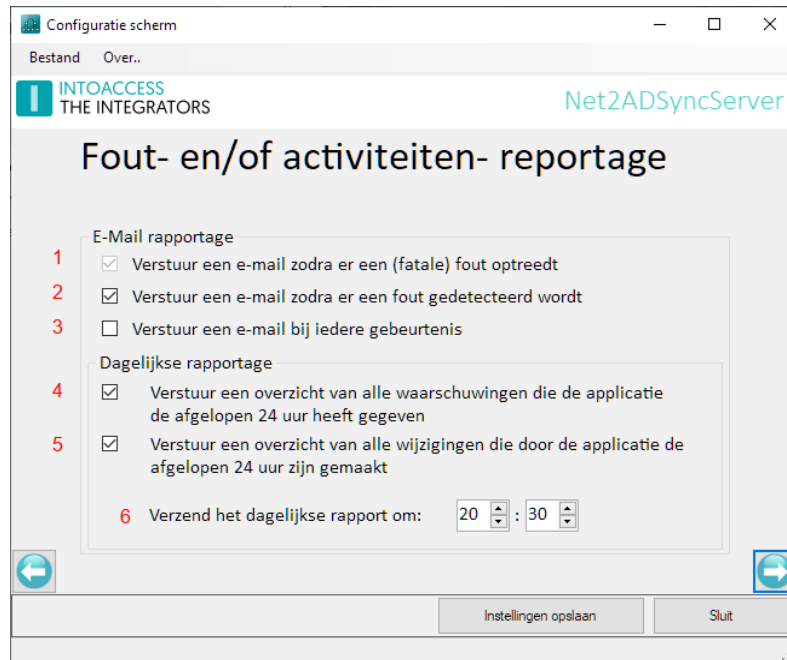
Configuratie scherm

Bestand Over..

INTOACCESS
THE INTEGRATORS

Net2ADSyncServer

Fout- en/of activiteiten- reportage

E-Mail rapportage

1 ☑ Verstuur een e-mail zodra er een (fatale) fout optreedt

2 ☑ Verstuur een e-mail zodra er een fout gedetecteerd wordt

3 ☐ Verstuur een e-mail bij iedere gebeurtenis

Dagelijkse rapportage

4 ☑ Verstuur een overzicht van alle waarschuwingen die de applicatie de afgelopen 24 uur heeft gegeven

5 ☑ Verstuur een overzicht van alle wijzigingen die door de applicatie de afgelopen 24 uur zijn gemaakt

6 Verzend het dagelijkse rapport om: 20 : 30

Instellingen opslaan Sluit